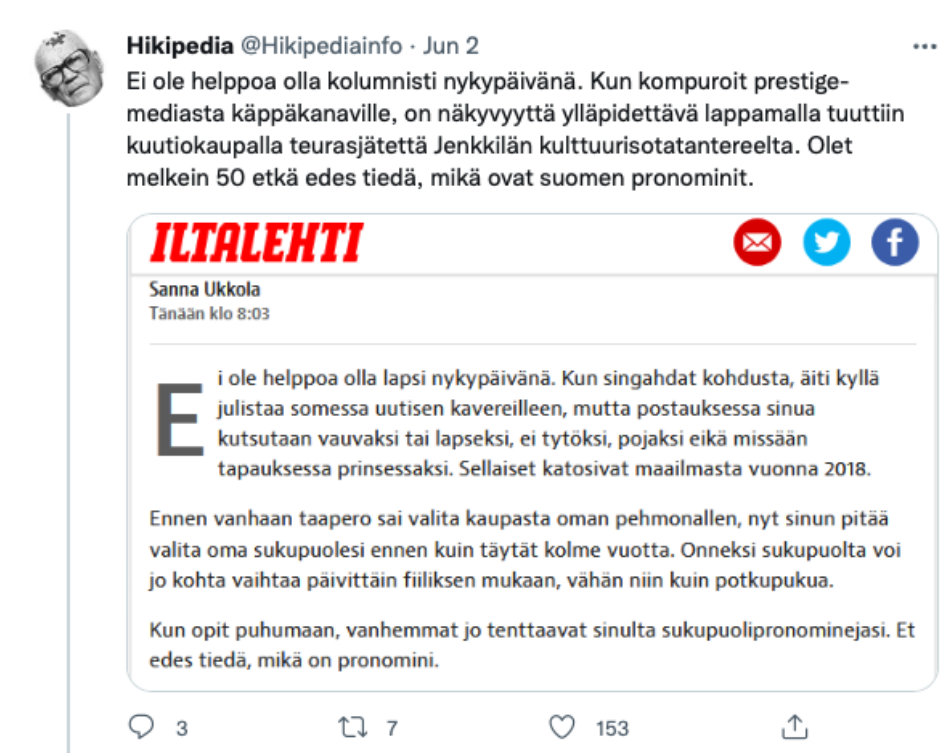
Hikipedia @Hikipediainfo · Jun 2

Ei ole helppoa olla kolumnisti nykypäivänä. Kun kompuroit prestigemediasta käppäkanaville, on näkyvyyttä ylläpidettävä lappamalla tuuttiin kuutiokaupalla teurasjätettä Jenkkilän kulttuurisotatantereelta. Olet melkein 50 etkä edes tiedä, mikä ovat suomen pronominit.

ILTALEHTI

Sanna Ukkola
Tänään klo 8:03

Ei ole helppoa olla lapsi nykypäivänä. Kun singahdat kohdusta, äiti kyllä julistaa somessa uutisen kavereilleen, mutta postauksessa sinua kutsutaan vauvaksi tai lapseksi, ei tytöksi, pojaksi eikä missään tapauksessa prinsessaksi. Sellaiset katosivat maailmasta vuonna 2018.

Ennen vanhaan taapero sai valita kaupasta oman pehmonallen, nyt sinun pitää valita oma sukupuolesi ennen kuin täytät kolme vuotta. Onneksi sukupuolta voi jo kohta vaihtaa päivittäin fiiliksen mukaan, vähän niin kuin potkupukua.

Kun opit puhumaan, vanhemmat jo tenttaavat sinulta sukupuolipronominejasi. Et edes tiedä, mikä on pronomini.

3 7 153